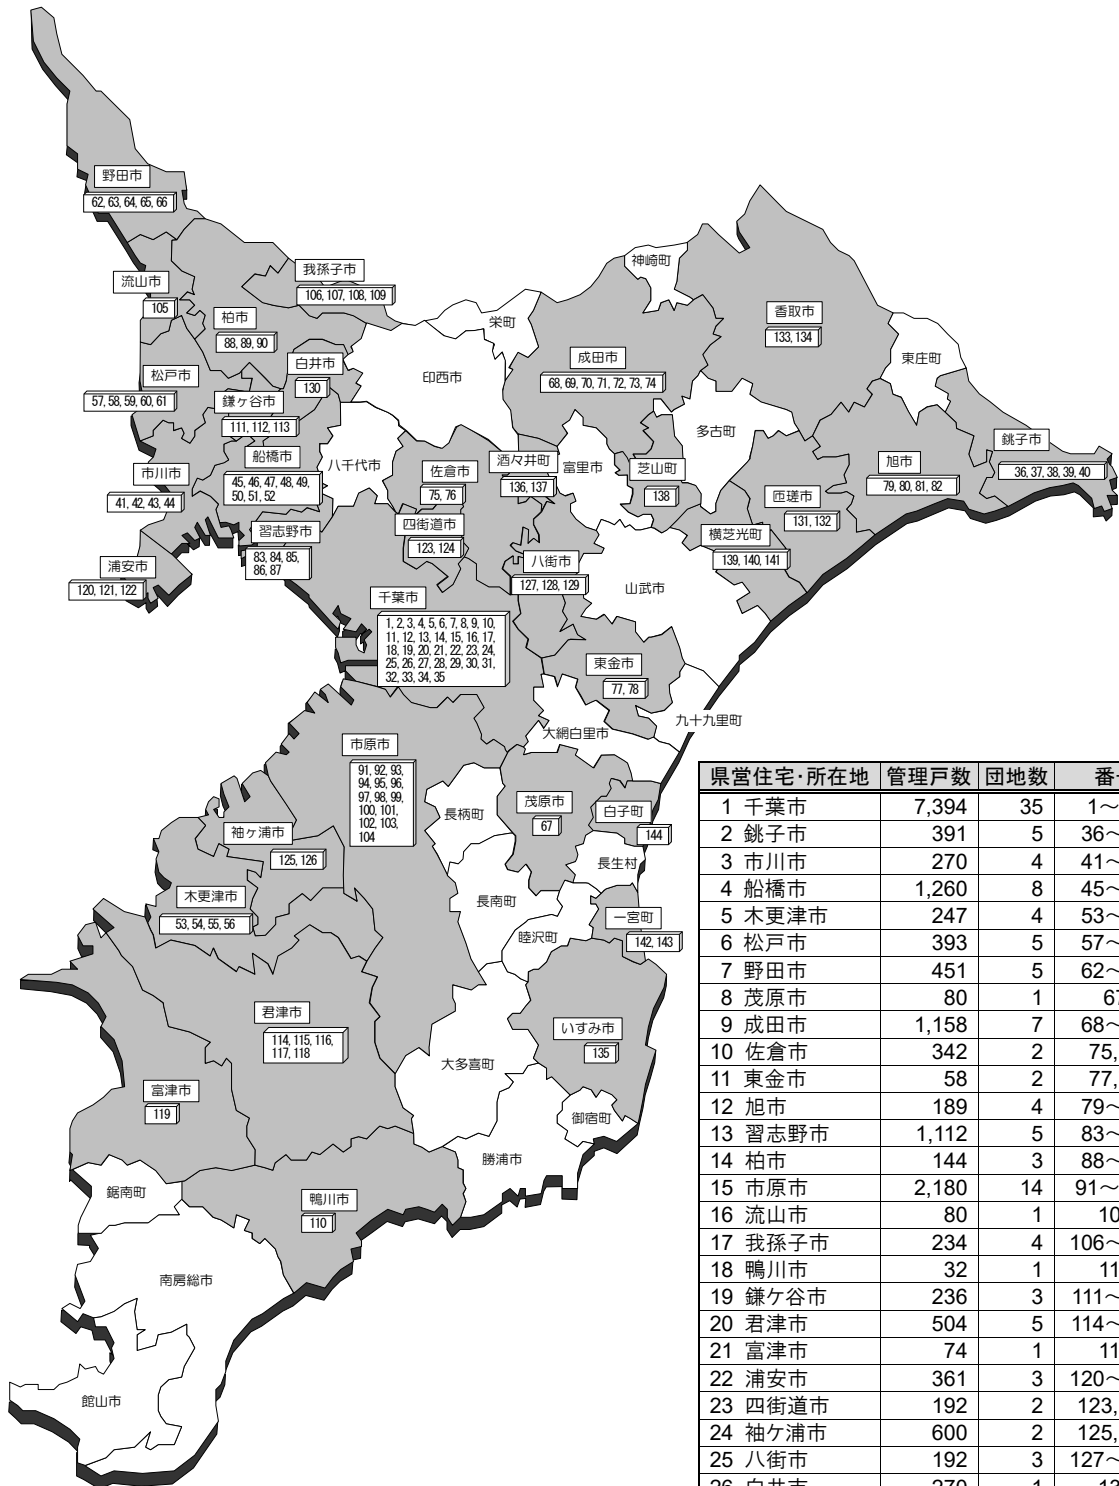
野田市
62, 63, 64, 65, 66

流山市
105

我孫子市
106, 107, 108, 109

柏市
88, 89, 90

松戸市
57, 58, 59, 60, 61

白井市
130

鎌ケ谷市
111, 112, 113

市川市
41, 42, 43, 44

船橋市
45, 46, 47, 48, 49, 50, 51, 52

八千代市

習志野市
83, 84, 85, 86, 87

浦安市
120, 121, 122

印西市

栄町

神崎町

香取市
133, 134

東庄町

成田市
68, 69, 70, 71, 72, 73, 74

多古町

銚子市
36, 37, 38, 39, 40

旭市
79, 80, 81, 82

匝瑳市
131, 132

佐倉市
75, 76

酒々井町
136, 137

富里市

芝山町
138

横芝光町
139, 140, 141

四街道市
123, 124

八街市
127, 128, 129

山武市

千葉市
1, 2, 3, 4, 5, 6, 7, 8, 9, 10, 11, 12, 13, 14, 15, 16, 17, 18, 19, 20, 21, 22, 23, 24, 25, 26, 27, 28, 29, 30, 31, 32, 33, 34, 35

東金市
77, 78

九十九里町

大網白里市

市原市
91, 92, 93, 94, 95, 96, 97, 98, 99, 100, 101, 102, 103, 104

長柄町

茂原市
67

白子町
144

長生村

袖ケ浦市
125, 126

木更津市
53, 54, 55, 56

長南町

睦沢町

一宮町
142, 143

君津市
114, 115, 116, 117, 118

いすみ市
135

大多喜町

富津市
119

御宿町

勝浦市

鋸南町

鴨川市
110

南房総市

館山市

| 県営住宅･所在地 | 管理戸数 | 団地数 | 番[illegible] |
|---|---|---|---|
| 1 千葉市 | 7,394 | 35 | 1～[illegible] |
| 2 銚子市 | 391 | 5 | 36～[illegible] |
| 3 市川市 | 270 | 4 | 41～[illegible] |
| 4 船橋市 | 1,260 | 8 | 45～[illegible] |
| 5 木更津市 | 247 | 4 | 53～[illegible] |
| 6 松戸市 | 393 | 5 | 57～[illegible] |
| 7 野田市 | 451 | 5 | 62～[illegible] |
| 8 茂原市 | 80 | 1 | 6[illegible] |
| 9 成田市 | 1,158 | 7 | 68～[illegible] |
| 10 佐倉市 | 342 | 2 | 75,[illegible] |
| 11 東金市 | 58 | 2 | 77,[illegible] |
| 12 旭市 | 189 | 4 | 79～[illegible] |
| 13 習志野市 | 1,112 | 5 | 83～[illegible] |
| 14 柏市 | 144 | 3 | 88～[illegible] |
| 15 市原市 | 2,180 | 14 | 91～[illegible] |
| 16 流山市 | 80 | 1 | 10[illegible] |
| 17 我孫子市 | 234 | 4 | 106～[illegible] |
| 18 鴨川市 | 32 | 1 | 11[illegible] |
| 19 鎌ケ谷市 | 236 | 3 | 111～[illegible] |
| 20 君津市 | 504 | 5 | 114～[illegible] |
| 21 富津市 | 74 | 1 | 11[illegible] |
| 22 浦安市 | 361 | 3 | 120～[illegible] |
| 23 四街道市 | 192 | 2 | 123,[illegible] |
| 24 袖ケ浦市 | 600 | 2 | 125,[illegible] |
| 25 八街市 | 192 | 3 | 127～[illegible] |
| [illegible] | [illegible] | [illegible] | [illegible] |